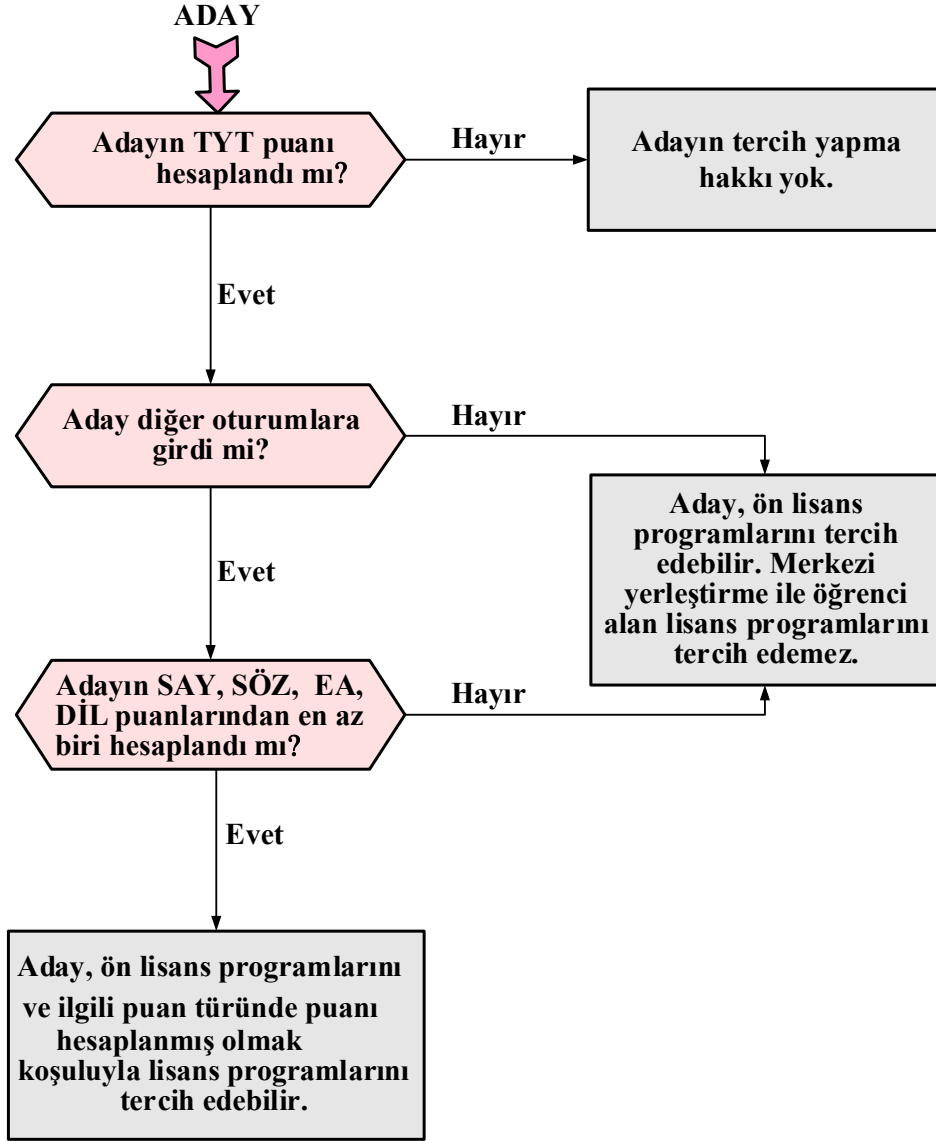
ADAY

Adayın TYT puanı hesaplandı mı?

Hayır

Adayın tercih yapma hakkı yok.

Evet

Aday diğer oturumlara girdi mi?

Hayır

Aday, ön lisans programlarını tercih edebilir. Merkezi yerleştirme ile öğrenci alan lisans programlarını tercih edemez.

Evet

Adayın SAY, SÖZ, EA, DİL puanlarından en az biri hesaplandı mı?

Hayır

Evet

Aday, ön lisans programlarını ve ilgili puan türünde puanı hesaplanmış olmak koşuluyla lisans programlarını tercih edebilir.